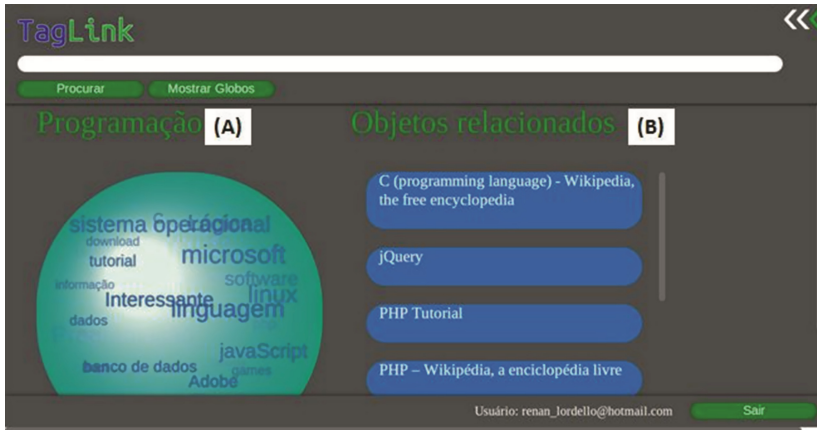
TagLink

Procurar Mostrar Globos

Programação (A)

Objetos relacionados (B)

sistema operacional
download
microsoft
tutorial
software
informação
linux
Interessante
linguagem
dados
javaScript
banco de dados
games
Adobe

C (programming language) - Wikipedia, the free encyclopedia

jQuery

PHP Tutorial

PHP – Wikipédia, a enciclopédia livre

Usuário: renan_lordello@hotmail.com

Sair